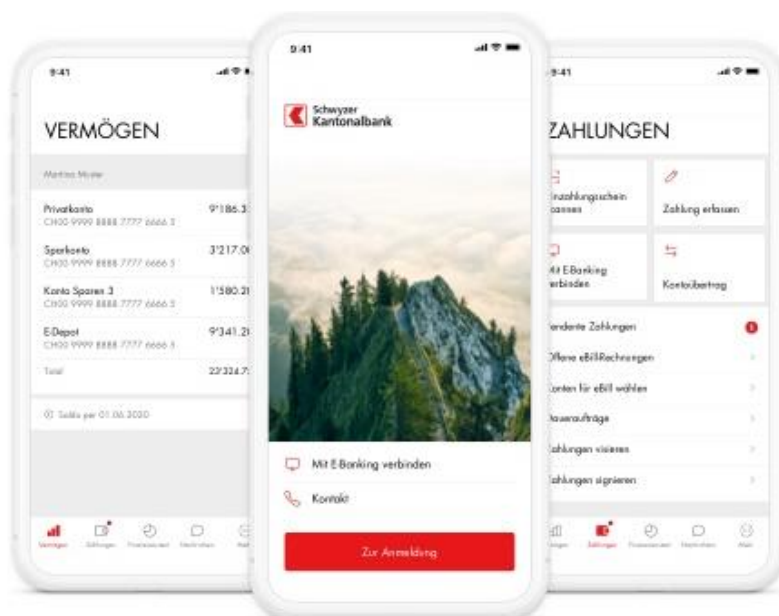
9:41

VERMÖGEN

Martina Muster

Privatkonto
CH00 9999 8888 7777 6666 5
9'186.3

Sparkonto
CH00 9999 8888 7777 6666 5
3'217.0

Konto Sparen 3
CH00 9999 8888 7777 6666 5
1'580.2

E-Depot
CH00 9999 8888 7777 6666 5
9'341.2

Total
23'324.7

Saldo per 01.06.2020

Vermögen Zahlungen Finanzassistent Nachrichten Mehr

9:41

Schwyzer Kantonalbank

Mit E-Banking verbinden

Kontakt

Zur Anmeldung

9:41

ZAHLUNGEN

Einzahlungsschein scannen

Zahlung erfassen

Mit E-Banking verbinden

Kontoübertrag

Pendente Zahlungen 1

Offene eBill-Rechnungen

Konten für eBill wählen

Daueraufträge

Zahlungen visieren

Zahlungen signieren

Vermögen Zahlungen Finanzassistent Nachrichten Mehr